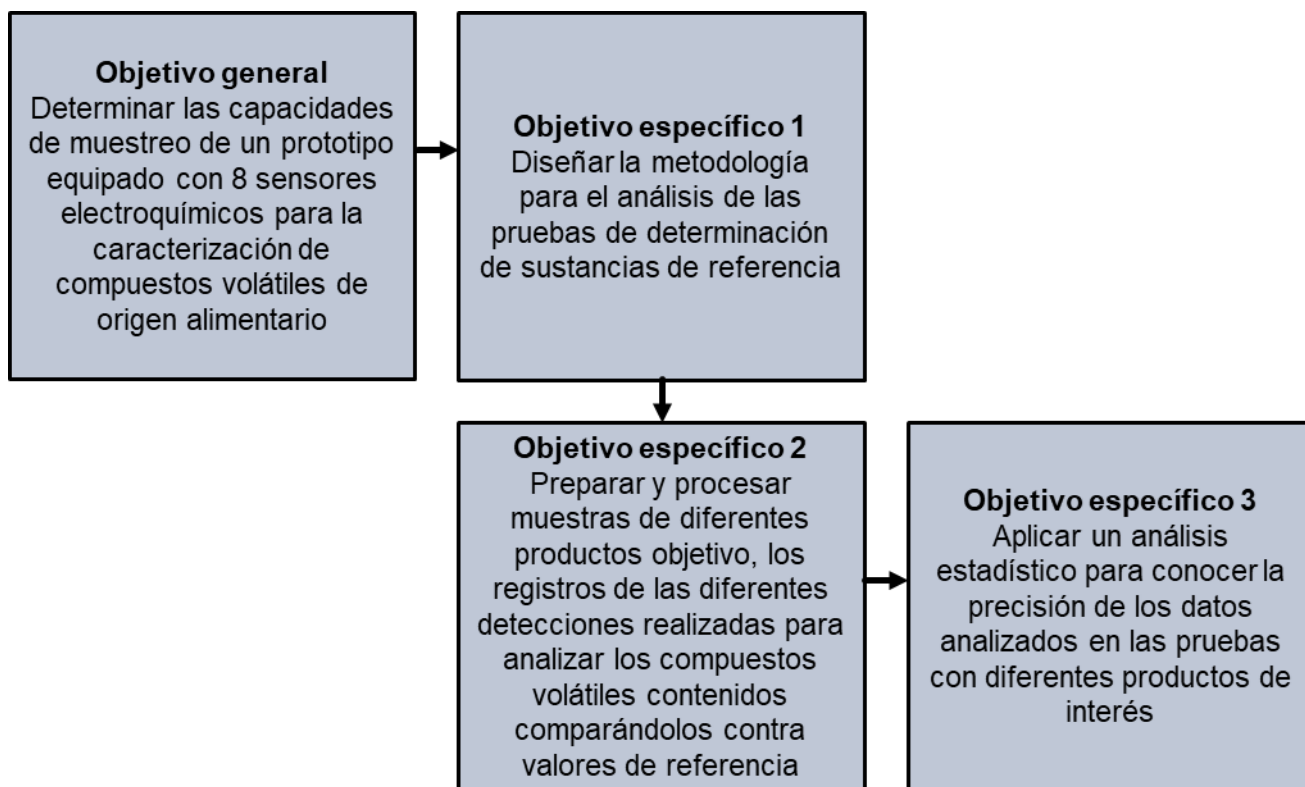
Objetivo general
Determinar las capacidades de muestreo de un prototipo equipado con 8 sensores electroquímicos para la caracterización de compuestos volátiles de origen alimentario

Objetivo específico 1
Diseñar la metodología para el análisis de las pruebas de determinación de sustancias de referencia

Objetivo específico 2
Preparar y procesar muestras de diferentes productos objetivo, los registros de las diferentes detecciones realizadas para analizar los compuestos volátiles contenidos comparándolos contra valores de referencia

Objetivo específico 3
Aplicar un análisis estadístico para conocer la precisión de los datos analizados en las pruebas con diferentes productos de interés